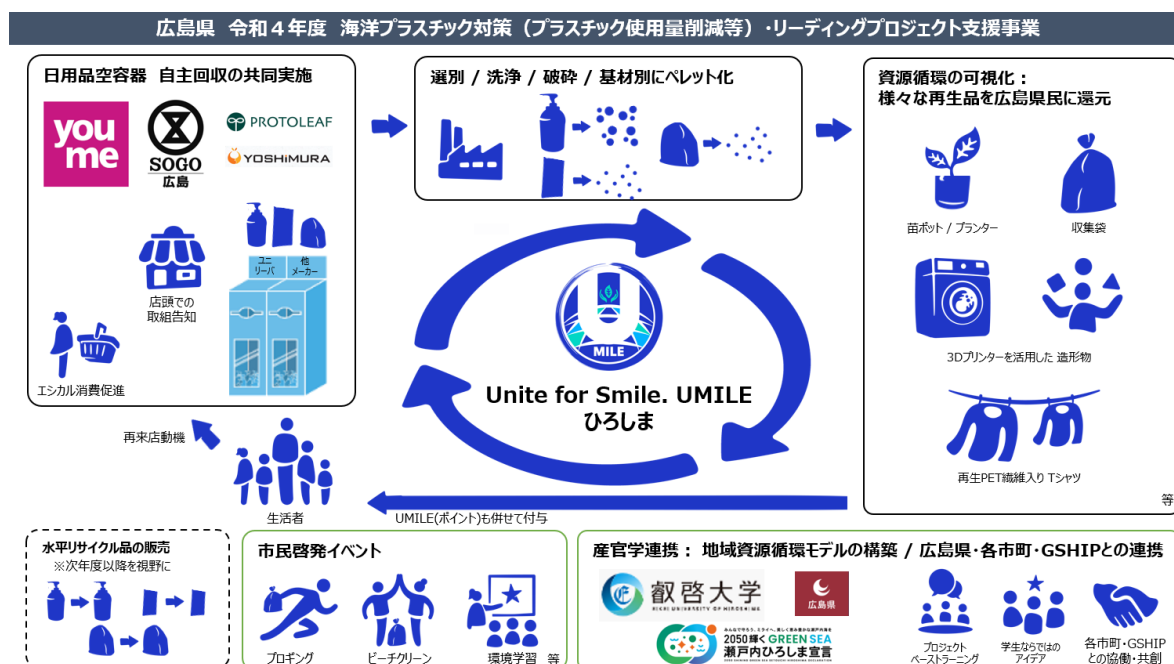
広島県　令和４年度　海洋プラスチック対策（プラスチック使用量削減等）・リーディングプロジェクト支援事業

日用品空容器　自主回収の共同実施

you me

SOGO
広島

PROTOLEAF
YOSHiMURA

店頭での
取組告知

ユニリーバ
他メーカー

エシカル消費促進

選別 / 洗浄 / 破砕 / 基材別にペレット化

資源循環の可視化：
様々な再生品を広島県民に還元

苗ポット / プランター
収集袋

3Dプリンターを活用した 造形物

再生PET繊維入り Tシャツ

等

MILE

Unite for Smile. UMILE
ひろしま

再来店動機

生活者

UMILE(ポイント)も併せて付与

水平リサイクル品の販売
※次年度以降を視野に

市民啓発イベント

プロギング
ビーチクリーン
環境学習　等

産官学連携：　地域資源循環モデルの構築 / 広島県・各市町・GSHIPとの連携

叡啓大学
EIKEI UNIVERSITY OF HIROSHIMA

広島県

2050輝く GREEN SEA
瀬戸内ひろしま宣言

プロジェクト
ベーストラーニング

学生ならではの
アイデア

各市町・GSHIP
との協働・共創